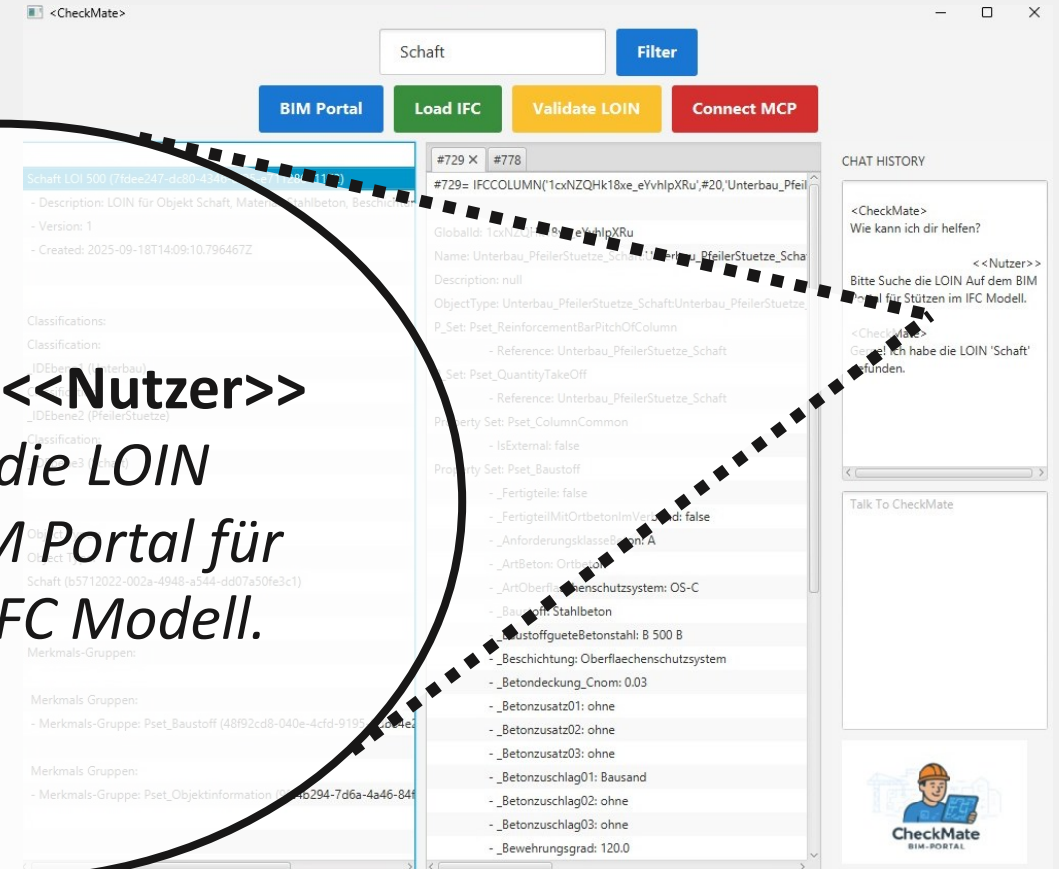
<CheckMate>

Schaft

Filter

BIM Portal

Load IFC

Validate LOIN

Connect MCP

Schaft LOI 500 (7fdee247-dc80-43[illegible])
- Description: LOIN für Objekt Schaft, Material Stahlbeton, Beschick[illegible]
- Version: 1
- Created: 2025-09-18T14:09:10.796467Z

Classifications:
Classification:
_IDEbene1 (Unterbau)
_IDEbene2 (PfeilerStuetze)
Classification:

Schaft (b5712022-002a-4948-a544-dd07a50fe3c1)

Merkmals-Gruppen:

Merkmals Gruppen:
- Merkmals-Gruppe: Pset_Baustoff (48f92cd8-040e-4cfd-9195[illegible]

Merkmals Gruppen:
- Merkmals-Gruppe: Pset_Objektinformation ([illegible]4b294-7d6a-4a46-84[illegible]

<<Nutzer>>
die LOIN
M Portal für
FC Modell.

#729 ×
#778

#729= IFCCOLUMN('1cxNZQHk18xe_eYvhlpXRu',#20,'Unterbau_Pfeil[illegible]

GlobalId: 1cxNZQ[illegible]eYvhlpXRu
Name: Unterbau_PfeilerStuetze_Schaft:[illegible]erbau_PfeilerStuetze_Schaf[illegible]
Description: null
ObjectType: Unterbau_PfeilerStuetze_Schaft:Unterbau_PfeilerStuetze_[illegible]
P_Set: Pset_ReinforcementBarPitchOfColumn
- Reference: Unterbau_PfeilerStuetze_Schaft
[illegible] Set: Pset_QuantityTakeOff
- Reference: Unterbau_PfeilerStuetze_Schaft
Property Set: Pset_ColumnCommon
- IsExternal: false
Property Set: Pset_Baustoff
- _Fertigteile: false
- _FertigteilMitOrtbetonImVer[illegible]d: false
- _AnforderungsklasseB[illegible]: A
- _ArtBeton: Ortbeton
- _ArtOberfl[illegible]enschutzsystem: OS-C
- _Baus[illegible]off: Stahlbeton
- _BaustoffgueteBetonstahl: B 500 B
- _Beschichtung: Oberflaechenschutzsystem
- _Betondeckung_Cnom: 0.03
- _Betonzusatz01: ohne
- _Betonzusatz02: ohne
- _Betonzusatz03: ohne
- _Betonzuschlag01: Bausand
- _Betonzuschlag02: ohne
- _Betonzuschlag03: ohne
- _Bewehrungsgrad: 120.0

CHAT HISTORY

<CheckMate>
Wie kann ich dir helfen?

<<Nutzer>>
Bitte Suche die LOIN Auf dem BIM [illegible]al für Stützen im IFC Modell.

<CheckMate>
Ge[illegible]! Ich habe die LOIN 'Schaft' gefunden.

Talk To CheckMate

CheckMate
BIM-PORTAL